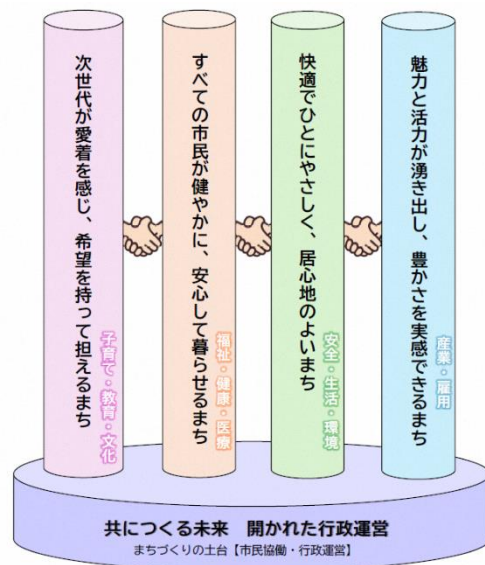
次世代が愛着を感じ、希望を持って担えるまち

子育て・教育・文化

すべての市民が健やかに、安心して暮らせるまち

福祉・健康・医療

快適でひとにやさしく、居心地のよいまち

安全・生活・環境

魅力と活力が湧き出し、豊かさを実感できるまち

産業・雇用

共につくる未来　開かれた行政運営

まちづくりの土台【市民協働・行政運営】